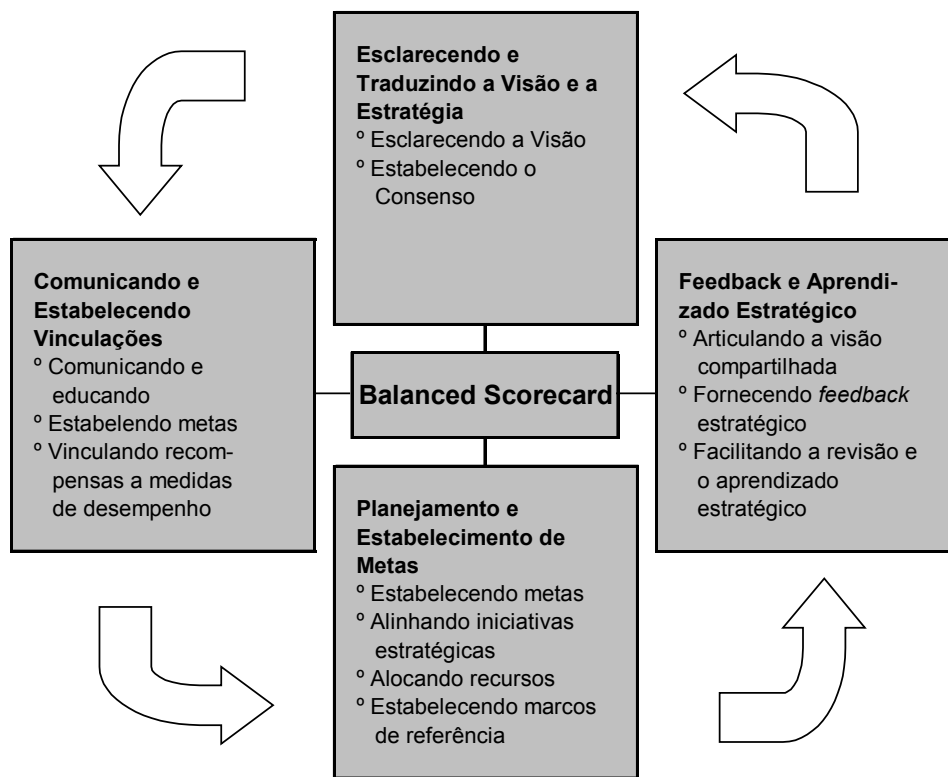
**Esclarecendo e Traduzindo a Visão e a Estratégia**
º Esclarecendo a Visão
º Estabelecendo o Consenso

**Comunicando e Estabelecendo Vinculações**
º Comunicando e educando
º Estabelendo metas
º Vinculando recompensas a medidas de desempenho

**Balanced Scorecard**

**Feedback e Aprendizado Estratégico**
º Articulando a visão compartilhada
º Fornecendo *feedback* estratégico
º Facilitando a revisão e o aprendizado estratégico

**Planejamento e Estabelecimento de Metas**
º Estabelecendo metas
º Alinhando iniciativas estratégicas
º Alocando recursos
º Estabelecendo marcos de referência